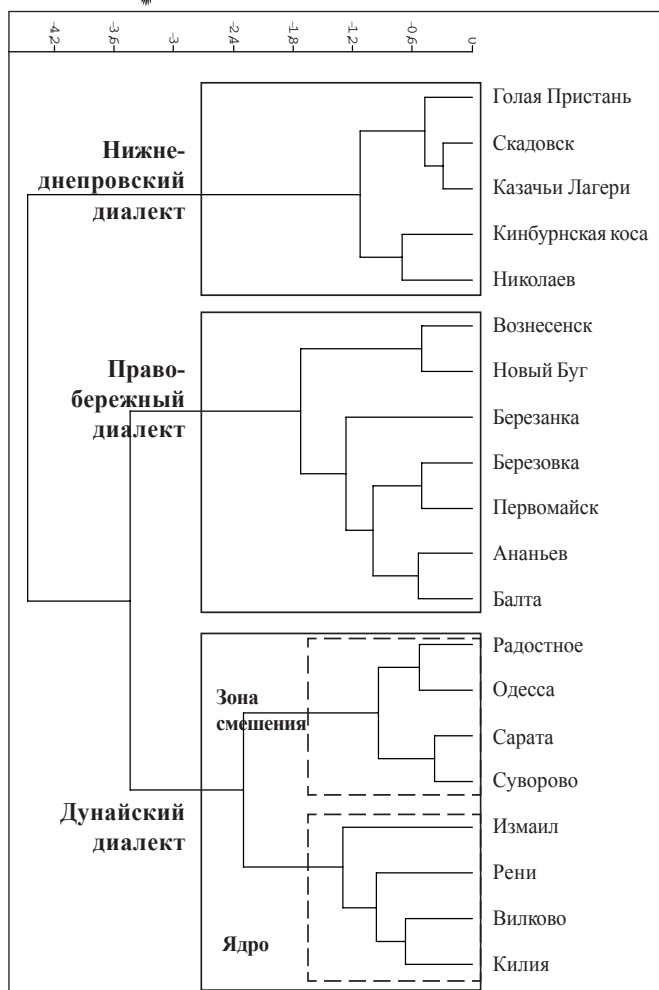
-4.2
-3.6
-3
-2.4
-1.8
-1.2
-0.6
0

Голая Пристань
Скадовск
Казачьи Лагери
Кинбурнская коса
Николаев

Нижнеднепровский диалект

Вознесенск
Новый Буг
Березанка
Березовка
Первомайск
Ананьев
Балта

Правобережный диалект

Радостное
Одесса
Сарата
Суворово

Зона смешения

Измаил
Рени
Вилково
Килия

Ядро

Дунайский диалект